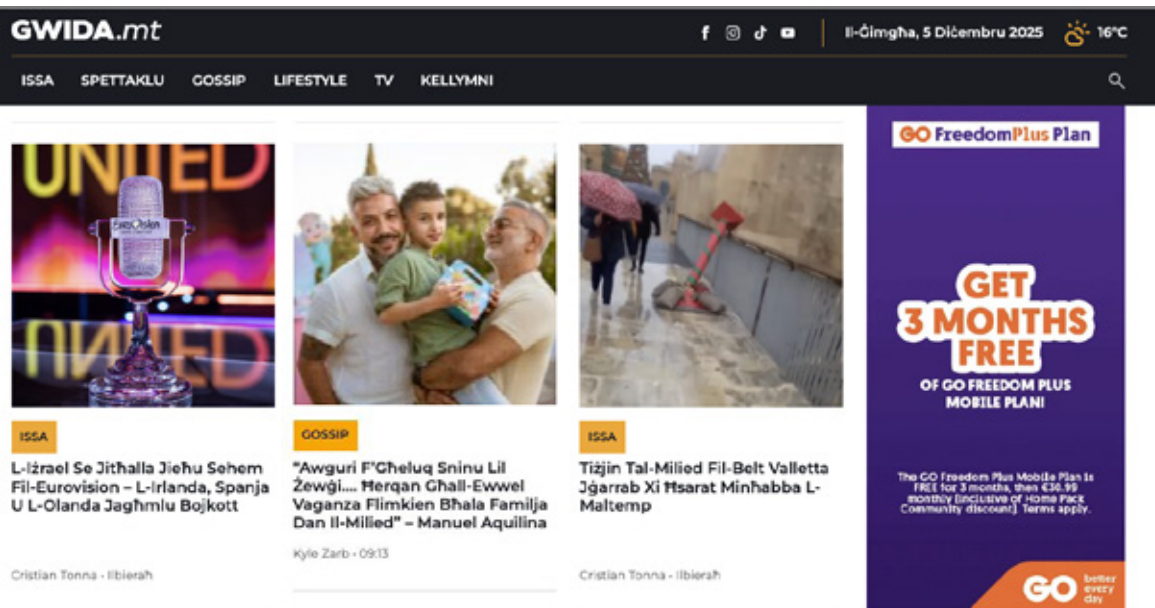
GWIDA.mt

Il-Ġimgħa, 5 Diċembru 2025 16°C

ISSA SPETTAKLU GOSSIP LIFESTYLE TV KELLYMNI

UNITED

Eurovision

ISSA

L-Iżrael Se Jitħalla Jieħu Sehem Fil-Eurovision – L-Irlanda, Spanja U L-Olanda Jagħmlu Bojkott

Cristian Tonna - Ilbieraħ

GOSSIP

"Awguri F'Għeluq Sninu Lil Żewġi.... Ħerqan Għall-Ewwel Vaganza Flimkien Bħala Familja Dan Il-Milied" – Manuel Aquilina

Kyle Zarb - 09:13

ISSA

Tiżjin Tal-Milied Fil-Belt Valletta Jġarrab Xi Ħsarat Minħabba L-Maltemp

Cristian Tonna - Ilbieraħ

GO FreedomPlus Plan

GET 3 MONTHS FREE

OF GO FREEDOM PLUS MOBILE PLAN!

The GO Freedom Plus Mobile Plan is FREE for 3 months, then €30.99 monthly (inclusive of Home Pack Community discount). Terms apply.

GO better every day